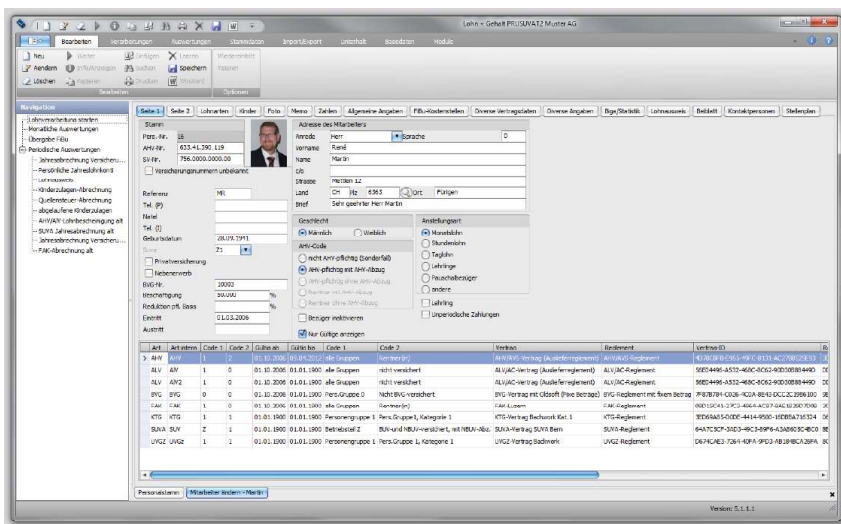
Lohn + Gehalt PRUSUVATZ Muster AG

Datei | Bearbeiten | Verarbeitungen | Auswertungen | Stammdaten | Import/Export | Unterhalt | Basisdaten | Module

Neu | Weiter | Einfügen | Löschen | Wiederherstellen
Ändern | Info/Anzeigen | Suchen | Speichern | Historie
Löschen | Kopieren | Drucken | Word
Bearbeiten | Optionen

Navigation
Lohnverarbeitung starten
Monatliche Auswertungen
Übergabe Fibu
Periodische Auswertungen
Jahresabrechnung Versicheru...
Persönliche Jahreslohnkonti
Lohnausweis
Kinderzulagen-Abrechnung
Quellensteuer-Abrechnung
abgelaufene Kinderzulagen
AHV/AV-Lohnbescheinigung alt
SUVA Jahresabrechnung alt
Jahresabrechnung Versicheru...
FAK-Abrechnung alt

Seite 1 | Seite 2 | Lohnarten | Kinder | Foto | Memo | Zahlen | Allgemeine Angaben | FiBu-Kostenstellen | Diverse Vertragsdaten | Diverse Angaben | Bigs/Statistik | Lohnausweis | Beiblatt | Kontaktpersonen | Stellenplan

Stamm
Pers.-Nr. 18
AHV-Nr. 633.41.390.119
SV-Nr. 756.0000.0000.00
Versicherungsnummern unbekannt
Referenz MR
Tel. (P)
Natel
Tel. (I)
Geburtsdatum 28.09.1971
Sexe
Zivil
Privatversicherung
Nebenerwerb
BVG-Nr. 10093
Beschäftigung 90.000 %
Reduktion pfl. Basis %
Eintritt 01.03.2006
Austritt

Adresse des Mitarbeiters
Anrede Herr | Sprache | D
Vorname René
Name Martin
c/o
Strasse Matten 12
Land CH | Plz 6363 | Ort Fürigen
Brief Sehr geehrter Herr Martin

Geschlecht
Männlich | Weiblich
AHV-Code
nicht AHV-pflichtig (Sonderfall)
AHV-pflichtig mit AHV-Abzug
AHV-pflichtig ohne AHV-Abzug
Rentner mit AHV-Abzug
Rentner ohne AHV-Abzug
Bezüger inaktivieren
Nur Gültige anzeigen

Anstellungsart
Monatslohn
Stundenlohn
Taglohn
Lehrlinge
Pauschalbezüger
andere
Lehrling
Unperiodische Zahlungen

| Art | Art intern | Code 1 | Code 2 | Gültig ab | Gültig bis | Code 1 | Code 2 | Vertrag | Reglement | Vertrag-ID |
|---|---|---|---|---|---|---|---|---|---|---|
| AHV | AHV | 1 | 2 | 01.10.2006 | 05.09.2012 | alle Gruppen | Rentner(in) | AHV/AVS-Vertrag (Ausfallreglement) | AHV/AVS-Reglement | 43780BFB-C955-49FC-8131-AC270812E593 |
| ALV | AV | 1 | 0 | 01.10.2006 | 01.01.1900 | alle Gruppen | nicht versichert | ALV/AC-Vertrag (Ausfallreglement) | ALV/AC-Reglement | 98ED4496-A532-46BC-8C62-90D308B8449D |
| ALV | AV2 | 1 | 0 | 01.10.2006 | 01.01.1900 | alle Gruppen | nicht versichert | ALV/AC-Vertrag (Ausfallreglement) | ALV/AC-Reglement | 98ED4496-A532-46BC-8C62-90D308B8449D |
| BVG | BVG | 0 | 0 | 01.10.2006 | 01.01.1900 | Pers.Gruppe 0 | Nicht BVG-versichert | BVG-Vertrag mit Oldsoft (fixe Beiträge) | BVG-Reglement mit fixem Betrag | 7F87B784-C026-4C0A-8143-DCC2C3986100 |
| FAK | FAK | 1 | 2 | 01.10.2006 | 01.01.1900 | alle Gruppen | Rentner(in) | FAK-Luzern | FAK-Reglement | 00D15C41-17C3-4664-AC07-0AE10300D700 |
| KTG | KTG | 1 | 1 | 01.01.1900 | 01.01.1900 | Personengruppe 1 | Pers.Gruppe 1, Kategorie 1 | KTG-Vertrag Bechwork Kat. 1 | KTG-Reglement | 3ED69A85-D0DE-4414-9500-1ED80A716324 |
| SUVA | SUV | Z | 1 | 01.01.1900 | 01.01.1900 | Betriebsteil Z | BUV- und NBUV-versichert, mit NBUV-Abz. | SUVA-Vertrag SUVA Bern | SUVA-Reglement | 64A7C8CF-3AD3-49C3-89F6-A3A060BC4BC0 |
| UVGZ | UVGz | 1 | 1 | 01.01.1900 | 01.01.1900 | Personengruppe 1 | Pers.Gruppe 1, Kategorie 1 | UVGZ-Vertrag Badimark | UVGZ-Reglement | D674CAE3-7264-40FA-9FD3-AB1848CA28FA |

Personalstamm | Mitarbeiter ändern - Martin

Version: 5.1.1.1